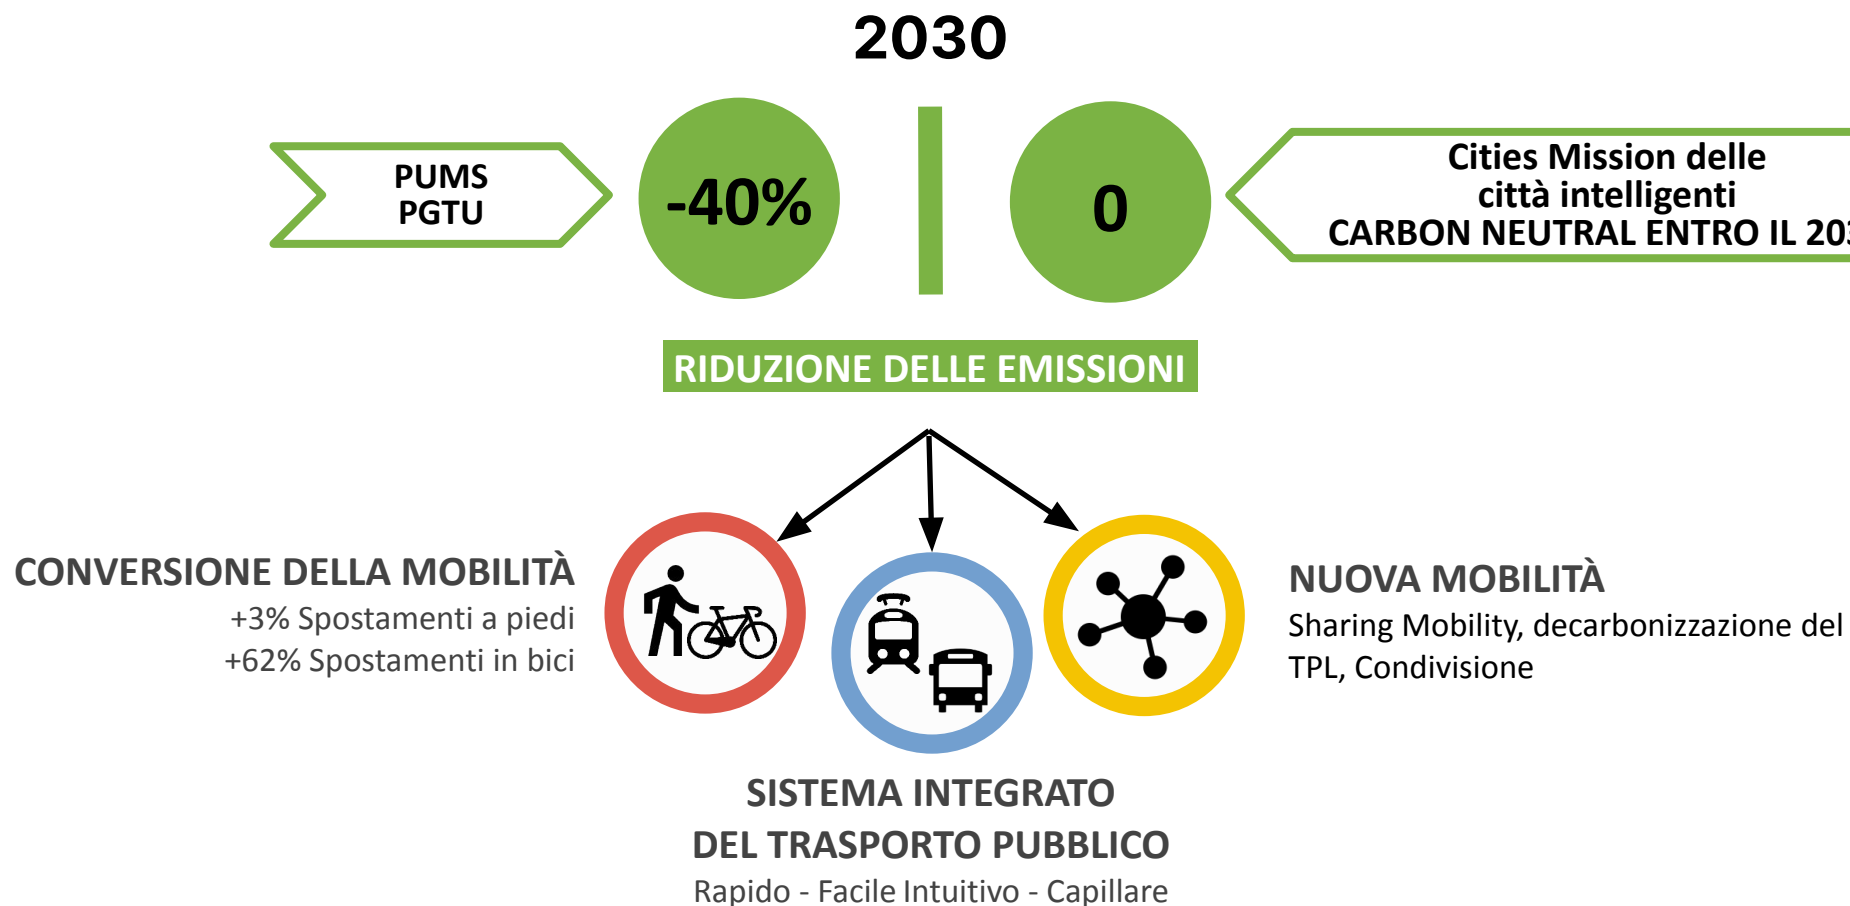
2030

PUMS
PGTU

-40%

0

Cities Mission delle città intelligenti
CARBON NEUTRAL ENTRO IL 20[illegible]

RIDUZIONE DELLE EMISSIONI

CONVERSIONE DELLA MOBILITÀ
+3% Spostamenti a piedi
+62% Spostamenti in bici

NUOVA MOBILITÀ
Sharing Mobility, decarbonizzazione del TPL, Condivisione

SISTEMA INTEGRATO
DEL TRASPORTO PUBBLICO
Rapido - Facile Intuitivo - Capillare